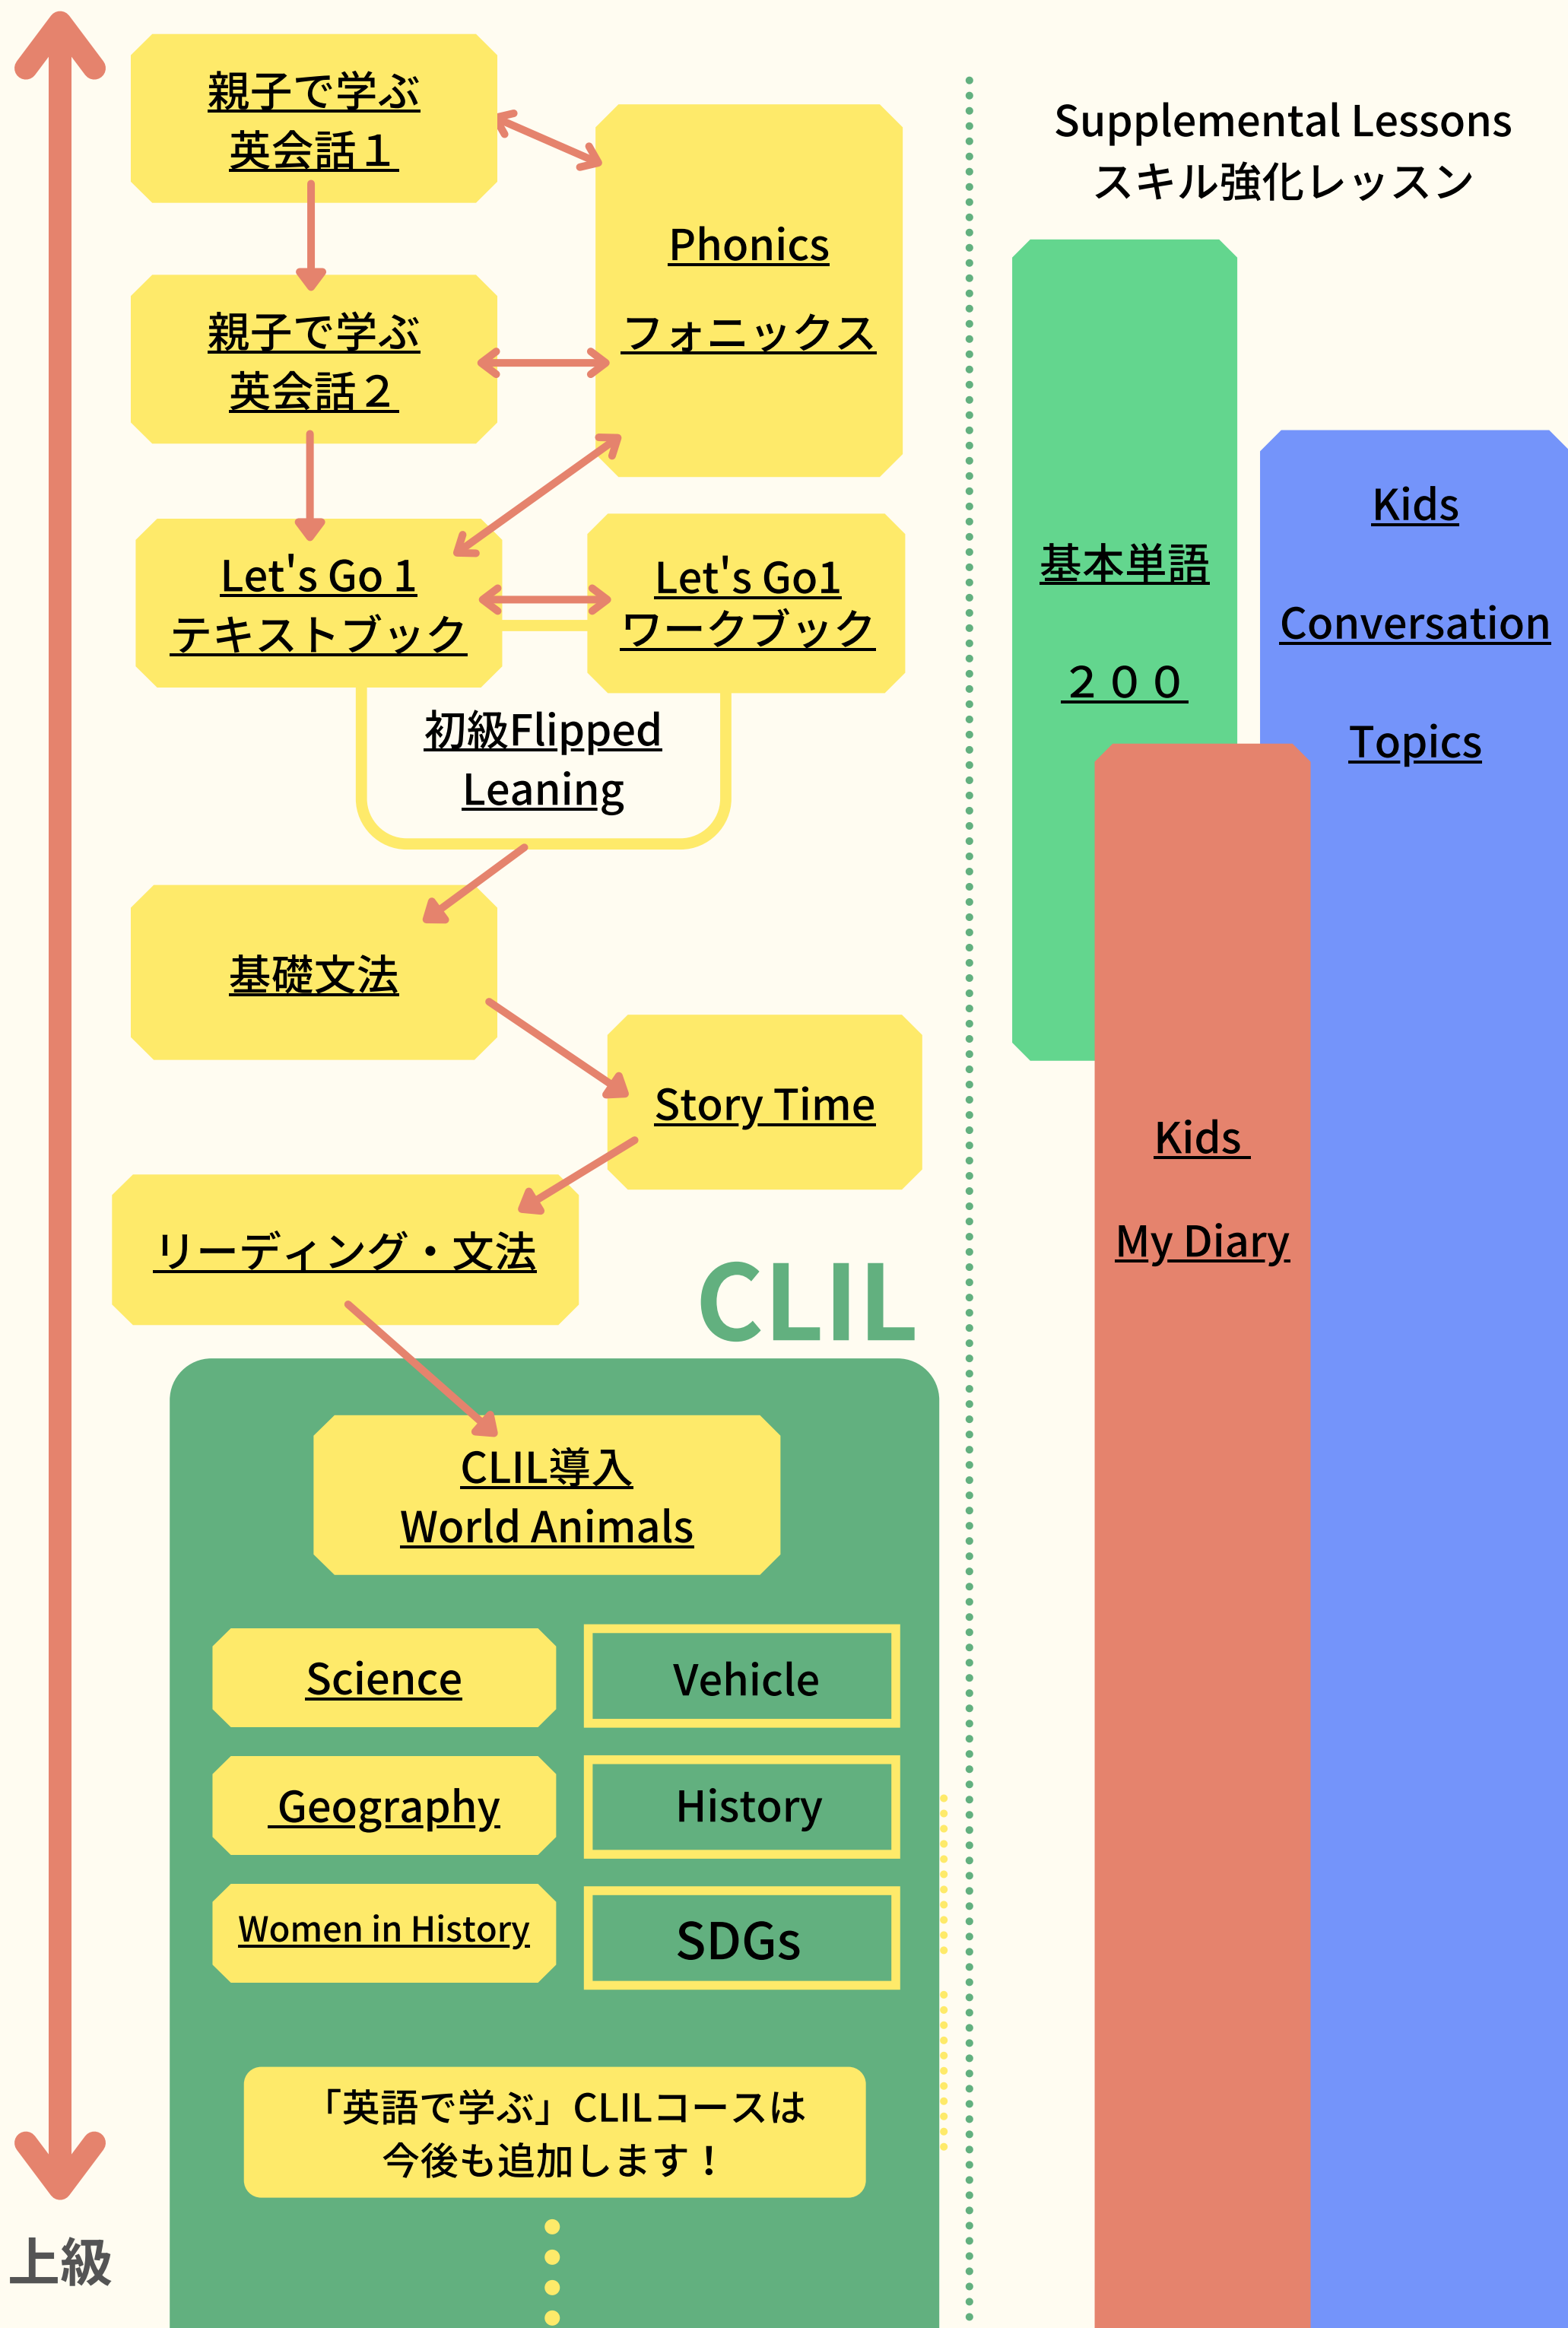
親子で学ぶ
英会話１

Phonics

フォニックス

親子で学ぶ
英会話２

Let's Go 1
テキストブック

Let's Go1
ワークブック

初級Flipped
Leaning

基礎文法

Story Time

リーディング・文法

CLIL

CLIL導入
World Animals

Science

Vehicle

Geography

History

Women in History

SDGs

「英語で学ぶ」CLILコースは
今後も追加します！

上級

Supplemental Lessons
スキル強化レッスン

基本単語

２００

Kids

Conversation

Topics

Kids

My Diary